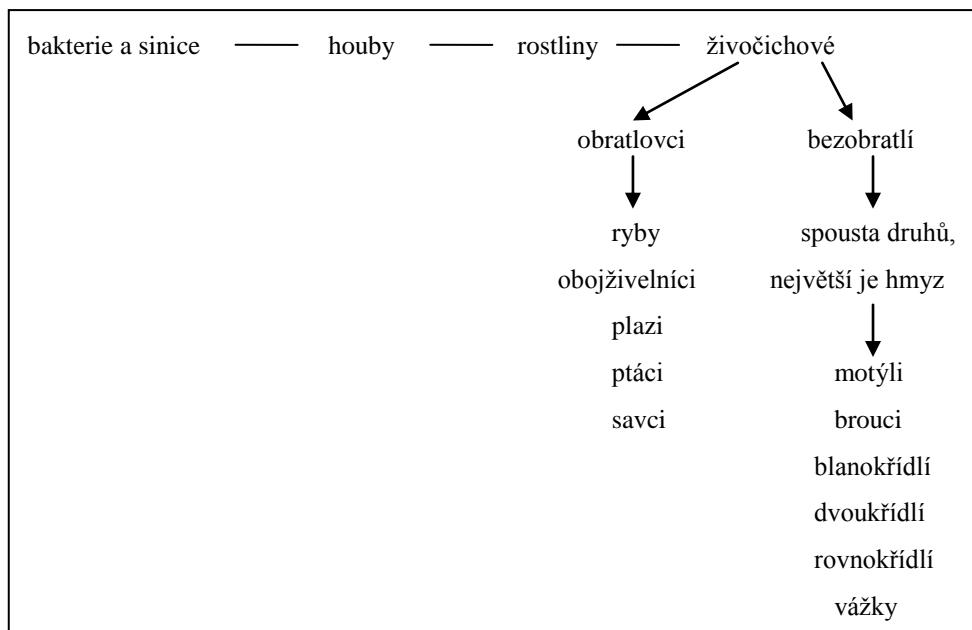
bakterie a sinice — houby — rostliny — živočichové

obratlovci

ryby
obojživelníci
plazi
ptáci
savci

bezobratlí

spousta druhů, největší je hmyz

motýli
brouci
blanokřídlí
dvoukřídlí
rovnokřídlí
vážky